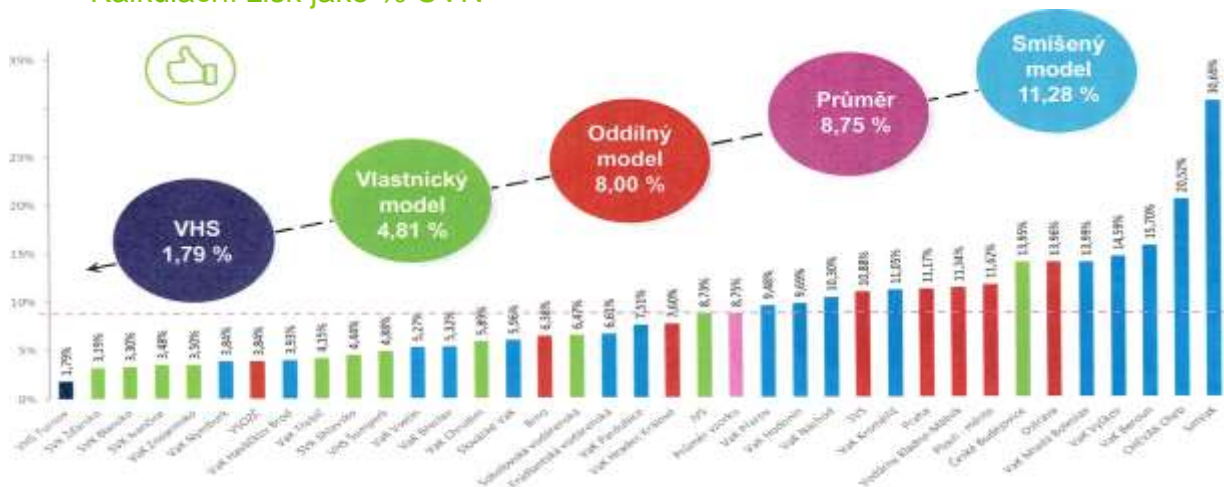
Kalkulační zisk jako % CVH

30%
25%
20%
15%
10%
5%
0%

Smíšený model 11,28 %

Průměr 8,75 %

Oddílný model 8,00 %

Vlastnický model 4,81 %

VHS 1,79 %

1,79% 3,19% 3,30% 3,48% 3,50% 3,84% 3,84% 3,93% 4,15% 4,48% 4,88% 5,27% 5,32% 5,89% 5,96% 6,38% 6,47% 6,61% 7,51% 7,60% 8,73% 8,75% 9,48% 9,69% 10,30% 10,88% 11,05% 11,17% 11,34% 11,62% 13,95% 13,96% 13,99% 14,59% 15,70% 20,52% 30,68%

VHS Sitina, SVK Žatec, SVK Blansko, SVK Kroměříž, VaK Znojemsko, VaK Mladá Boleslav, VHOS, VaK Havlíčkův Brod, VaK Třebíč, SVS Bílovec, VHS Vsetín, VaK Vsetín, VaK Břeclav, VaK Chrudim, Slovácké VaK, Brno, Sokolovská vodárenská, Frýdlantská vodárenská, VaK Pardubice, VaK Hradec Králové, JVS, Průměr vzorku, VaK Přerov, VaK Hodonín, VaK Náchod, SVS, VaK Kroměříž, Praha, Vodárny Kladno-Mělník, Plzeň - město, České Budějovice, Ostrava, VaK Mladá Boleslav, VaK Vyškov, VaK Beroun, Ostrava Cheb, Semily